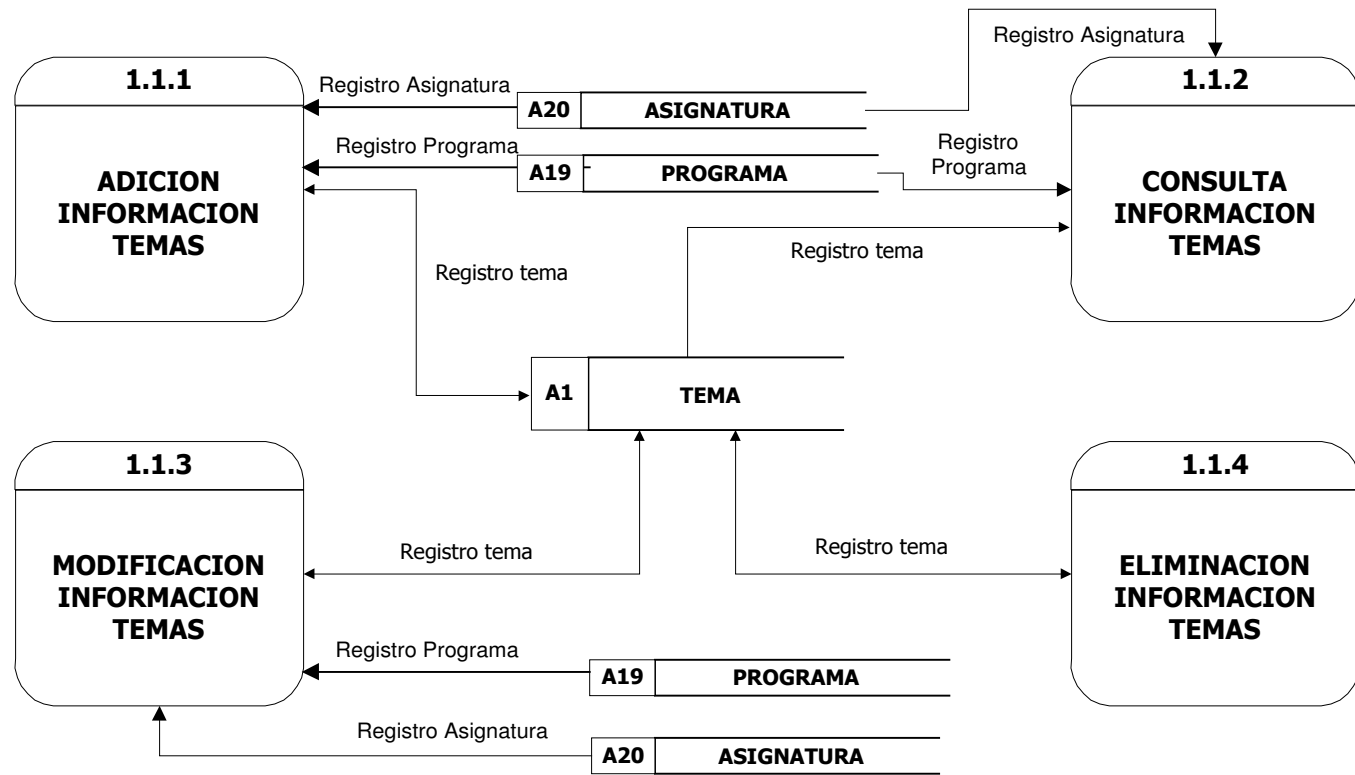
Registro Asignatura

1.1.1

ADICION INFORMACION TEMAS

Registro Asignatura

A20 | ASIGNATURA

Registro Programa

A19 | PROGRAMA

Registro Programa

1.1.2

CONSULTA INFORMACION TEMAS

Registro tema

Registro tema

A1 | TEMA

1.1.3

MODIFICACION INFORMACION TEMAS

Registro tema

Registro tema

1.1.4

ELIMINACION INFORMACION TEMAS

Registro Programa

A19 | PROGRAMA

Registro Asignatura

A20 | ASIGNATURA